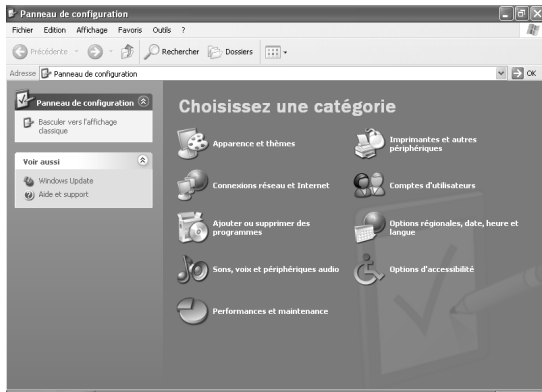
Panneau de configuration

Fichier Edition Affichage Favoris Outils ?

Précédente Rechercher Dossiers

Adresse Panneau de configuration OK

Panneau de configuration

Basculer vers l'affichage classique

Voir aussi

Windows Update

Aide et support

Choisissez une catégorie

Apparence et thèmes

Imprimantes et autres périphériques

Connexions réseau et Internet

Comptes d'utilisateurs

Ajouter ou supprimer des programmes

Options régionales, date, heure et langue

Sons, voix et périphériques audio

Options d'accessibilité

Performances et maintenance